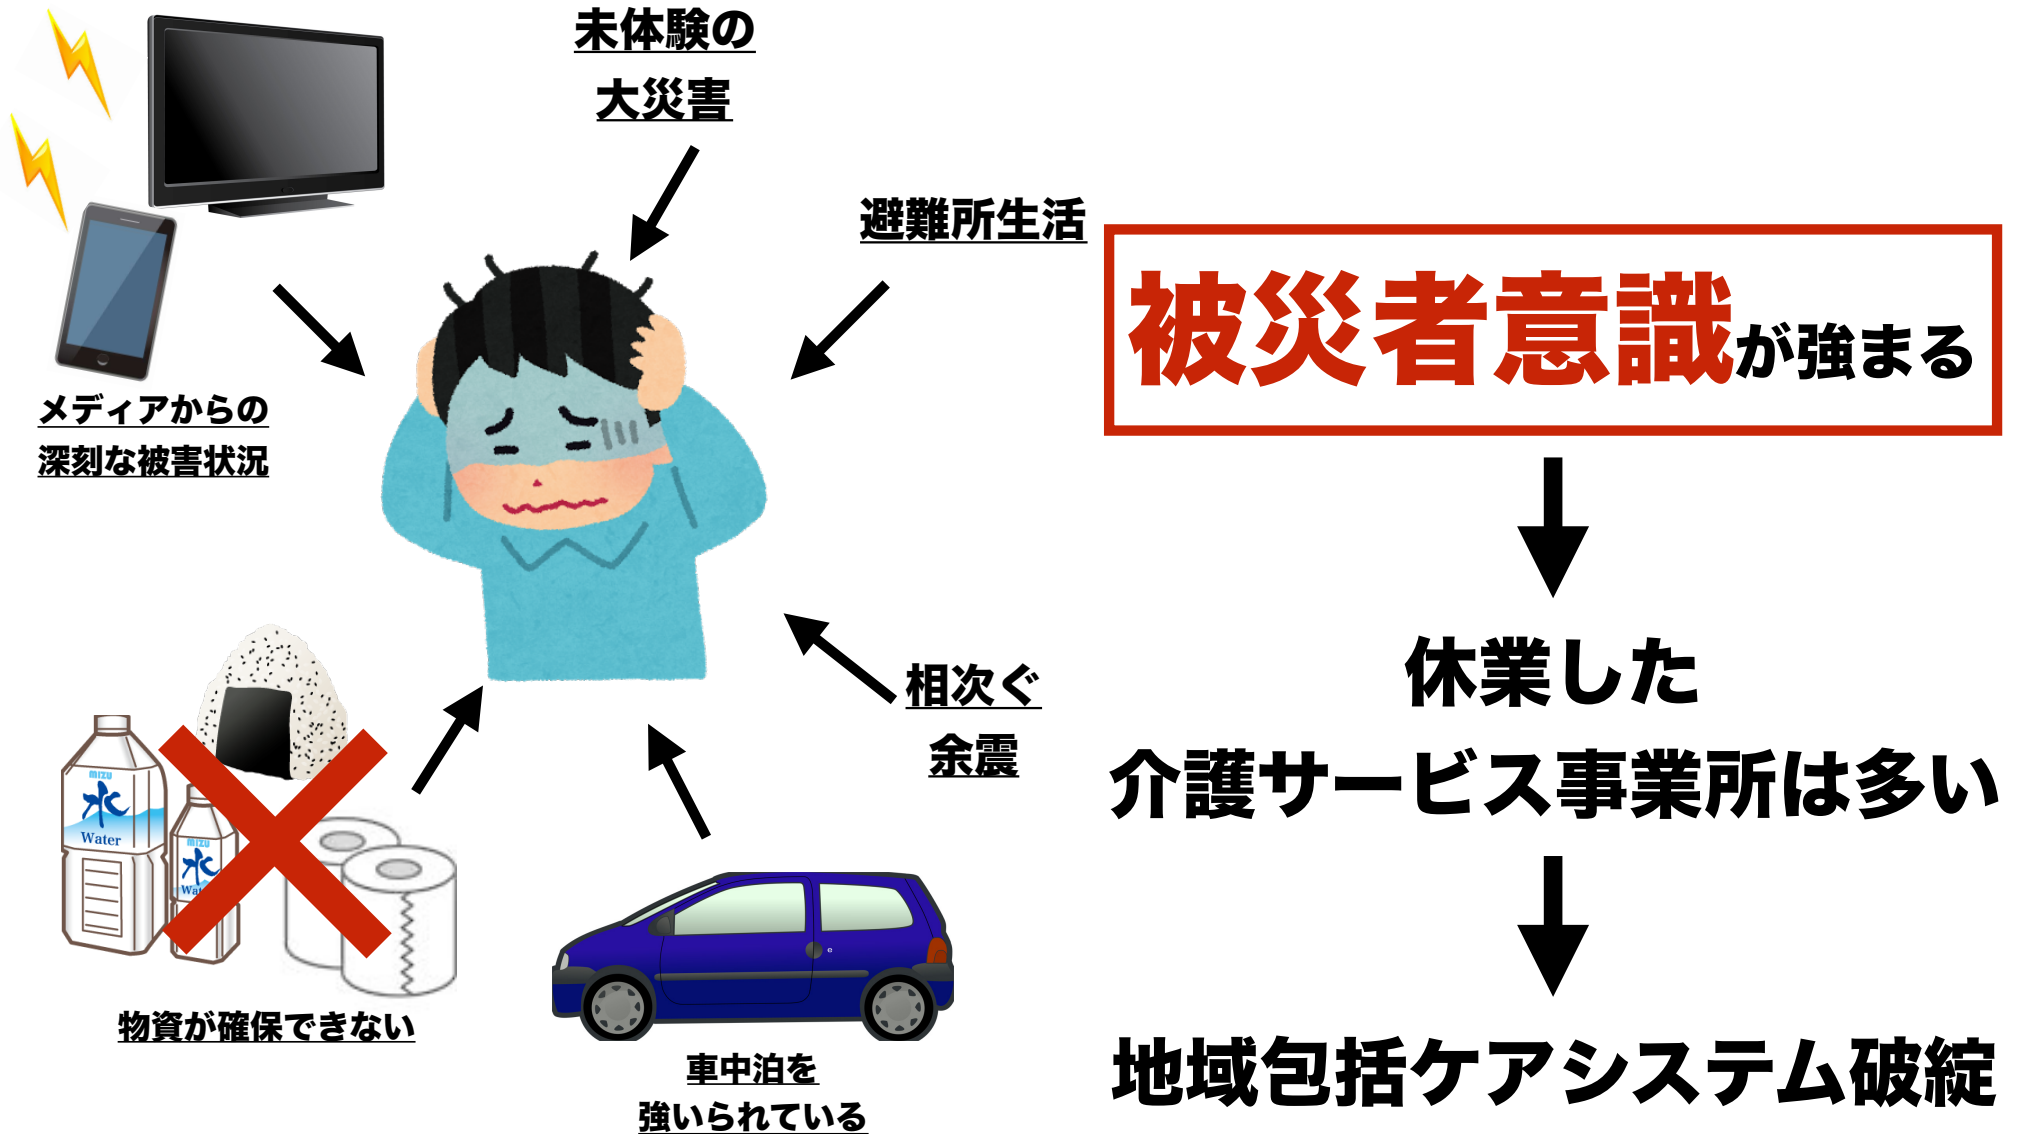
未体験の
大災害

避難所生活

メディアからの
深刻な被害状況

被災者意識が強まる

休業した
介護サービス事業所は多い

相次ぐ
余震

mizu
水
Water

mizu
水
Wa

物資が確保できない

車中泊を
強いられている

地域包括ケアシステム破綻